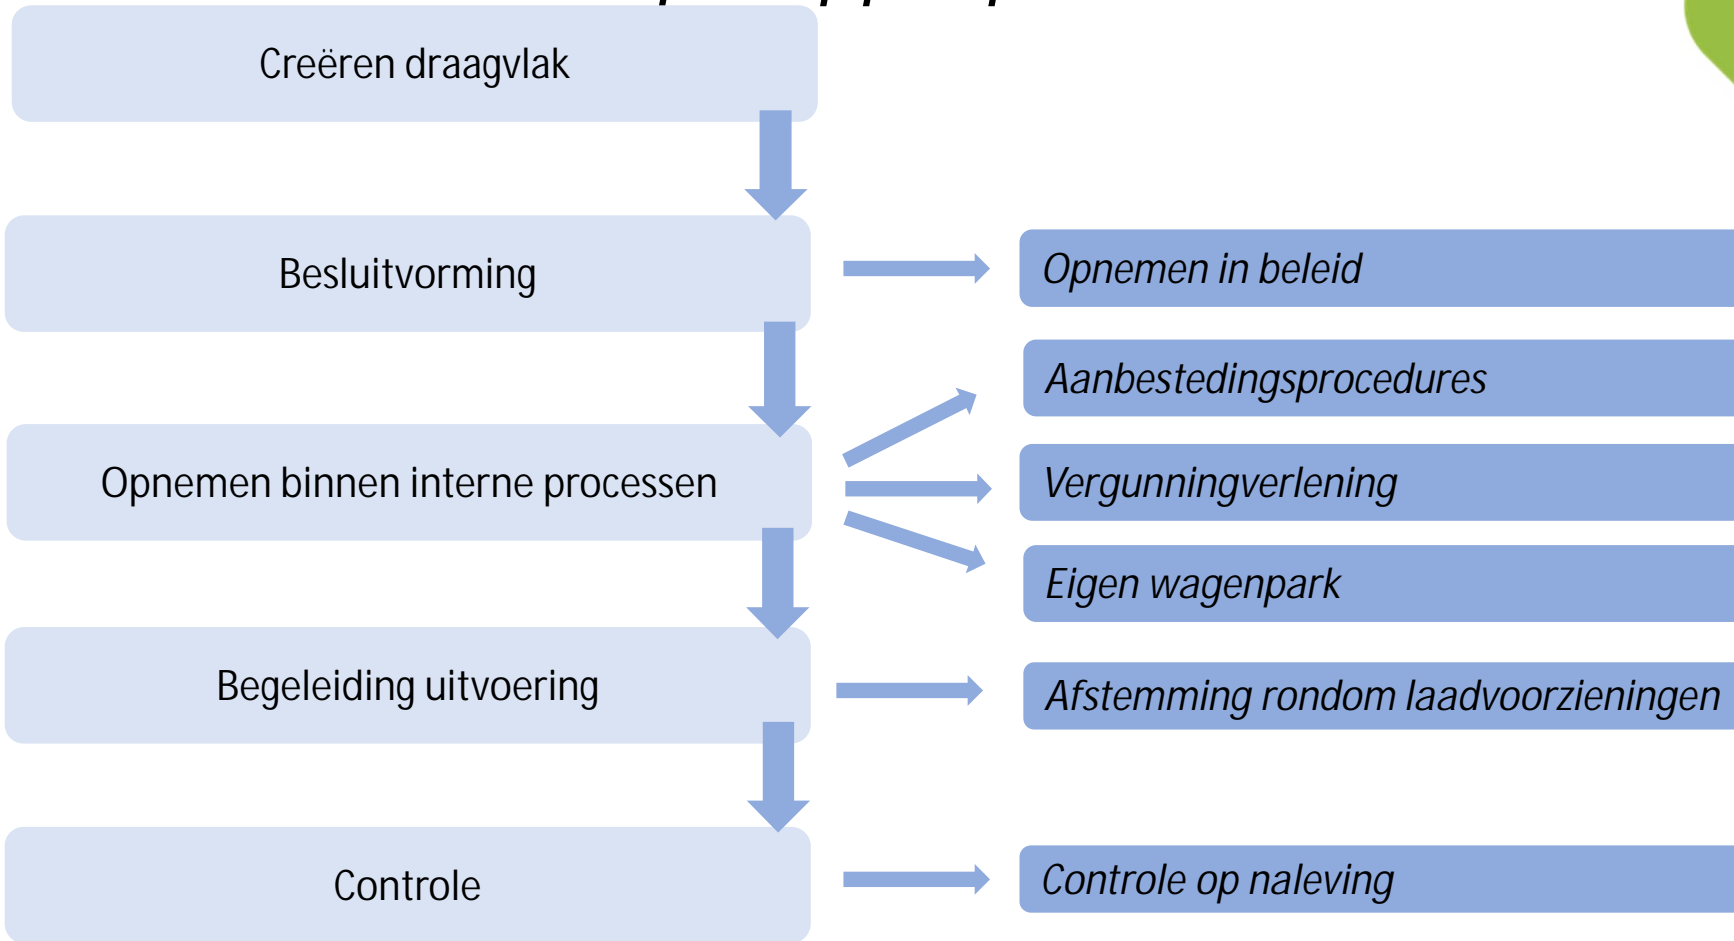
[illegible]

Creëren draagvlak

Besluitvorming

Opnemen in beleid

Aanbestedingsprocedures

Opnemen binnen interne processen

Vergunningverlening

Eigen wagenpark

Begeleiding uitvoering

Afstemming rondom laadvoorzieningen

Controle

Controle op naleving